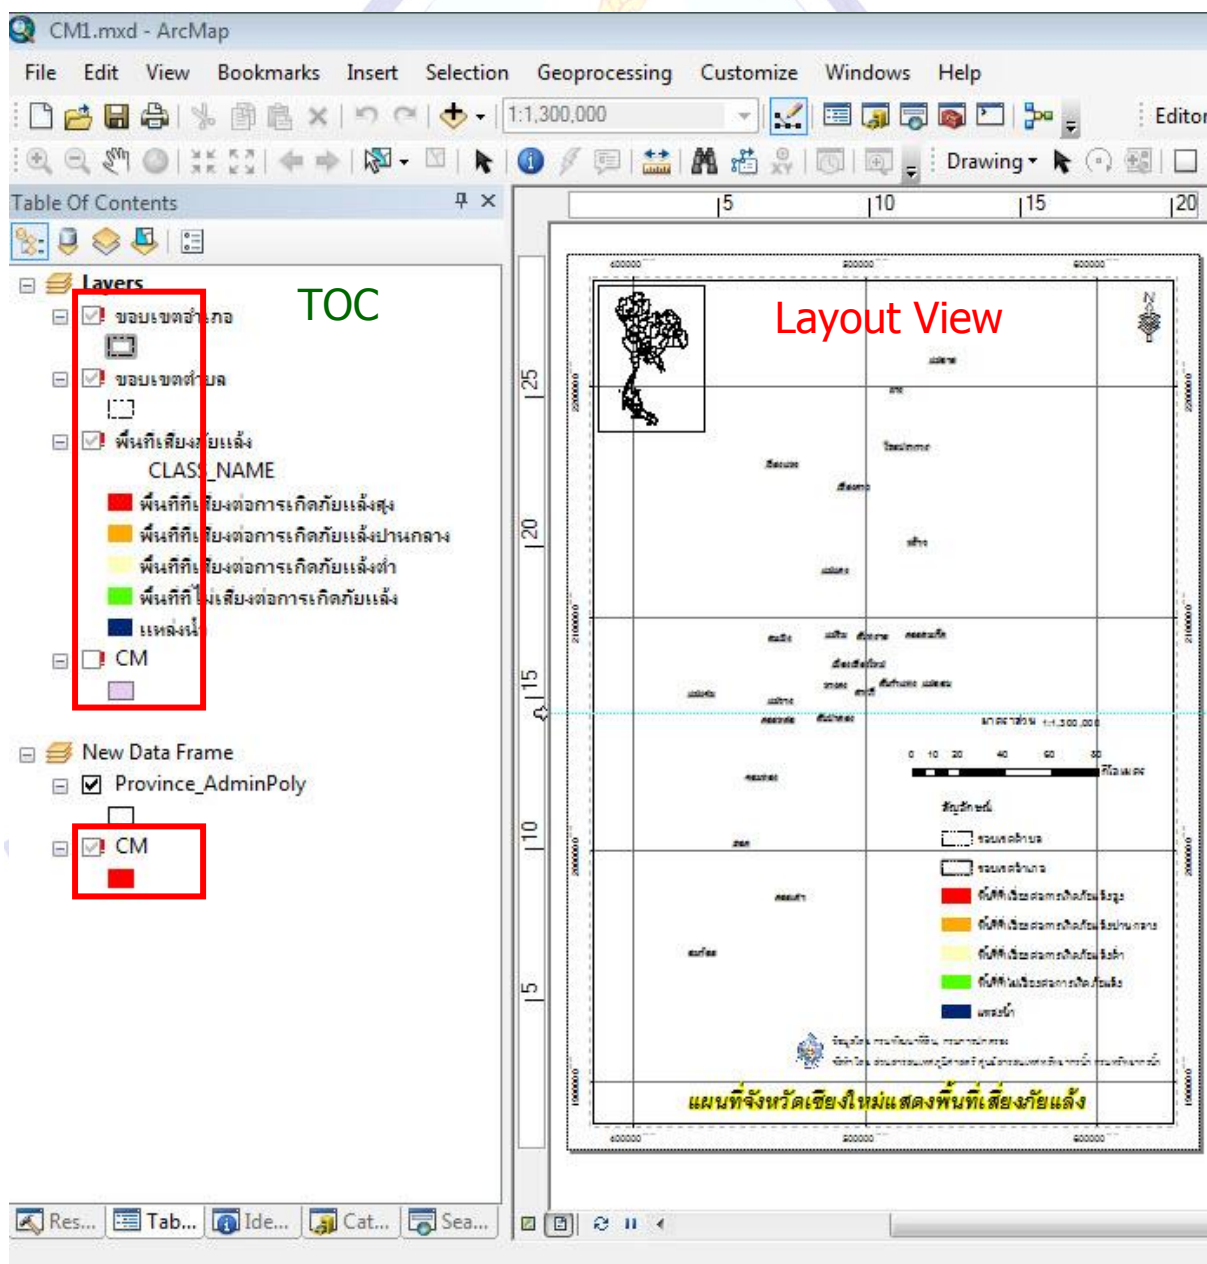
CM1.mxd - ArcMap

File Edit View Bookmarks Insert Selection Geoprocessing Customize Windows Help

1:1,300,000

Editor

Drawing

Table Of Contents

Layers

ขอบเขตอำเภอ

ขอบเขตตำบล

พื้นที่เสี่ยงภัยแล้ง

CLASS_NAME

พื้นที่ที่เสี่ยงต่อการเกิดภัยแล้งสูง

พื้นที่ที่เสี่ยงต่อการเกิดภัยแล้งปานกลาง

พื้นที่ที่เสี่ยงต่อการเกิดภัยแล้งต่ำ

พื้นที่ที่ไม่เสี่ยงต่อการเกิดภัยแล้ง

แหล่งน้ำ

CM

New Data Frame

Province_AdminPoly

CM

TOC

Layout View

5 10 15 20

25 20 15 10 5

มาตราส่วน 1:1,300,000

0 10 20 40 60 80 กิโลเมตร

สัญลักษณ์

ขอบเขตตำบล

ขอบเขตอำเภอ

พื้นที่เสี่ยงต่อการเกิดภัยแล้งสูง

พื้นที่เสี่ยงต่อการเกิดภัยแล้งปานกลาง

พื้นที่เสี่ยงต่อการเกิดภัยแล้งต่ำ

พื้นที่ไม่เสี่ยงต่อการเกิดภัยแล้ง

แหล่งน้ำ

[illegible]

แผนที่จังหวัดเชียงใหม่แสดงพื้นที่เสี่ยงภัยแล้ง

Res... Tab... Ide... Cat... Sea...